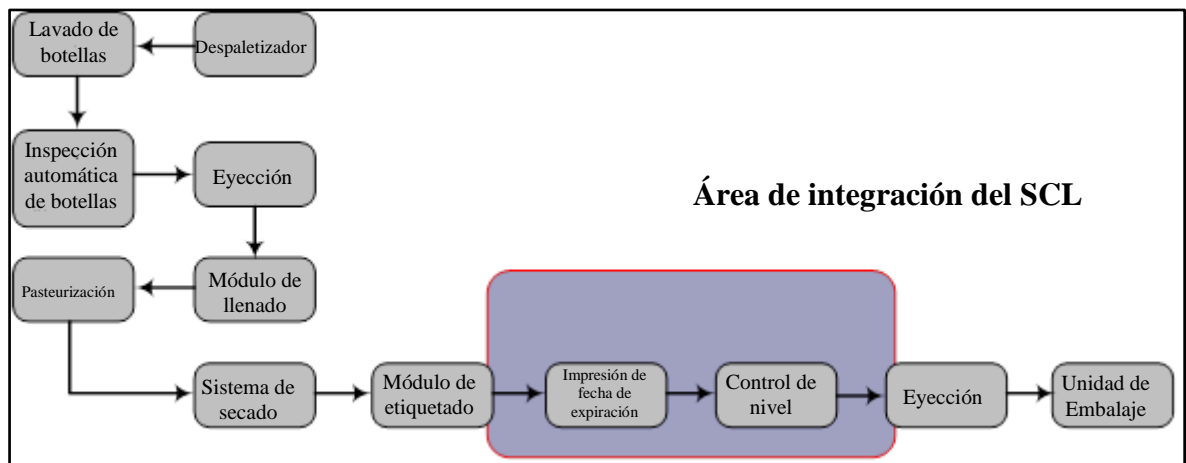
Lavado de botellas

Despaletizador

Inspección automática de botellas

Eyección

Área de integración del SCL

Pasteurización

Módulo de llenado

Sistema de secado

Módulo de etiquetado

Impresión de fecha de expiración

Control de nivel

Eyección

Unidad de Embalaje